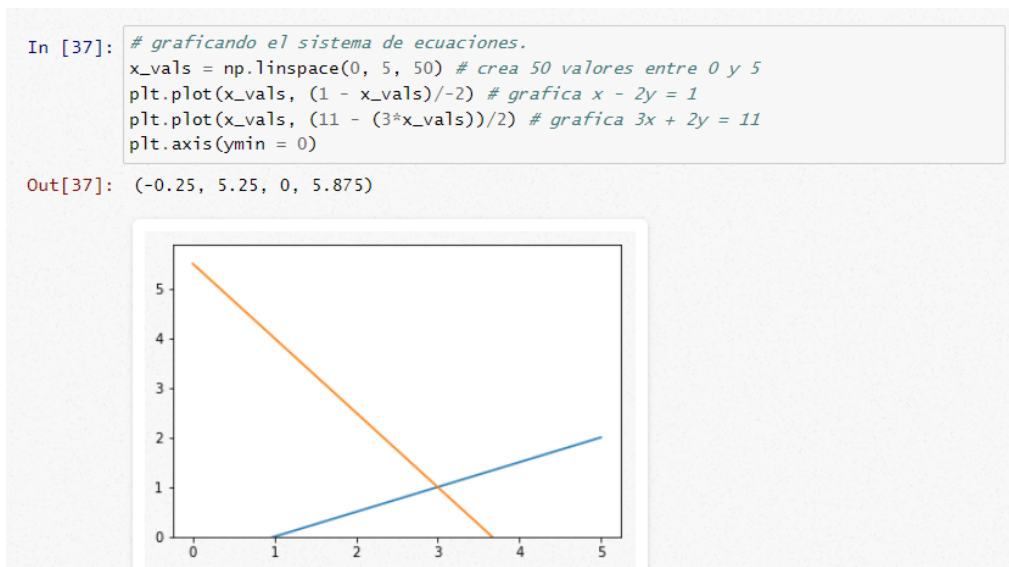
In [37]: # graficando el sistema de ecuaciones.
x_vals = np.linspace(0, 5, 50) # crea 50 valores entre 0 y 5
plt.plot(x_vals, (1 - x_vals)/-2) # grafica x - 2y = 1
plt.plot(x_vals, (11 - (3*x_vals))/2) # grafica 3x + 2y = 11
plt.axis(ymin = 0)

Out[37]: (-0.25, 5.25, 0, 5.875)

5
4
3
2
1
0
0 1 2 3 4 5